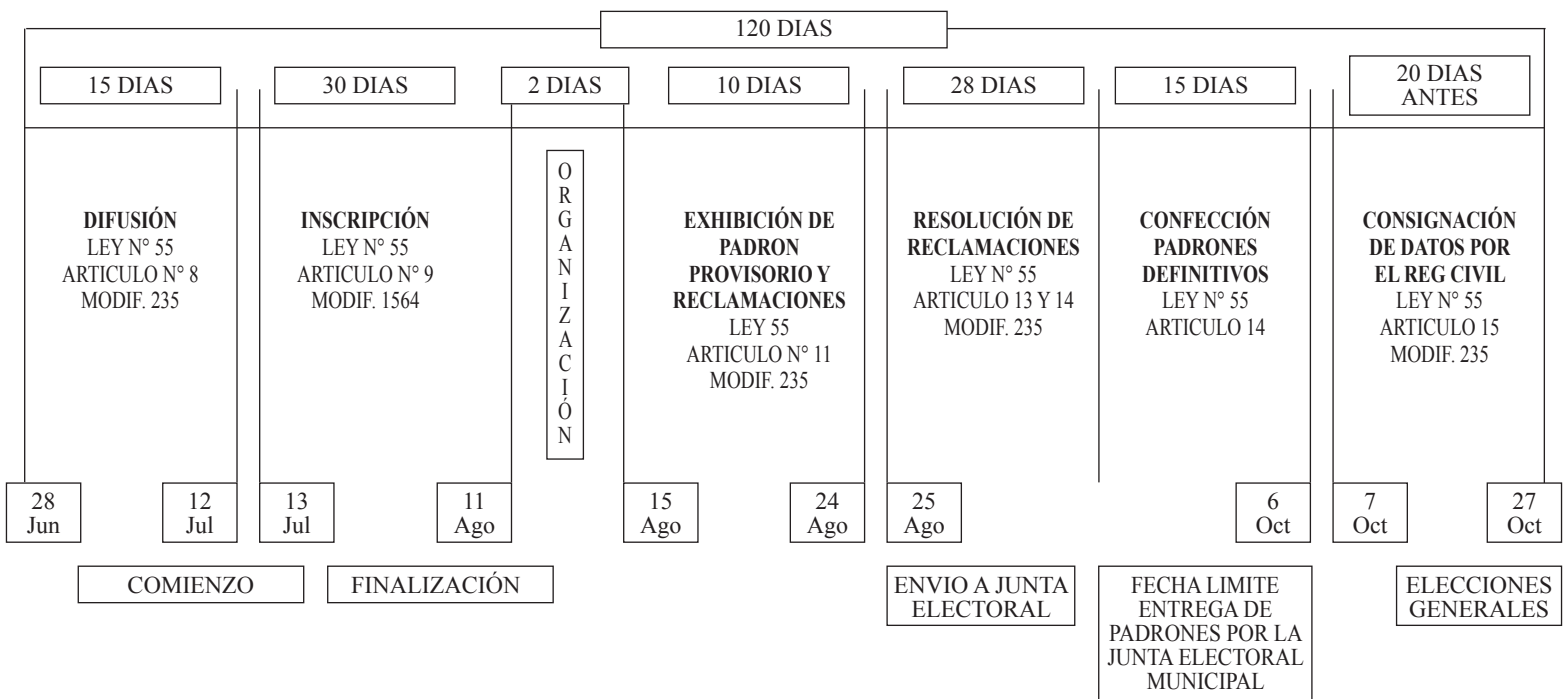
120 DIAS

15 DIAS | 30 DIAS | 2 DIAS | 10 DIAS | 28 DIAS | 15 DIAS | 20 DIAS ANTES

**DIFUSIÓN**
LEY N° 55
ARTICULO N° 8
MODIF. 235

**INSCRIPCIÓN**
LEY N° 55
ARTICULO N° 9
MODIF. 1564

ORGANIZACIÓN

**EXHIBICIÓN DE PADRON PROVISORIO Y RECLAMACIONES**
LEY 55
ARTICULO N° 11
MODIF. 235

**RESOLUCIÓN DE RECLAMACIONES**
LEY N° 55
ARTICULO 13 Y 14
MODIF. 235

**CONFECCIÓN PADRONES DEFINITIVOS**
LEY N° 55
ARTICULO 14

**CONSIGNACIÓN DE DATOS POR EL REG CIVIL**
LEY N° 55
ARTICULO 15
MODIF. 235

28 Jun | 12 Jul | 13 Jul | 11 Ago | 15 Ago | 24 Ago | 25 Ago | 6 Oct | 7 Oct | 27 Oct

COMIENZO

FINALIZACIÓN

ENVIO A JUNTA ELECTORAL

FECHA LIMITE ENTREGA DE PADRONES POR LA JUNTA ELECTORAL MUNICIPAL

ELECCIONES GENERALES